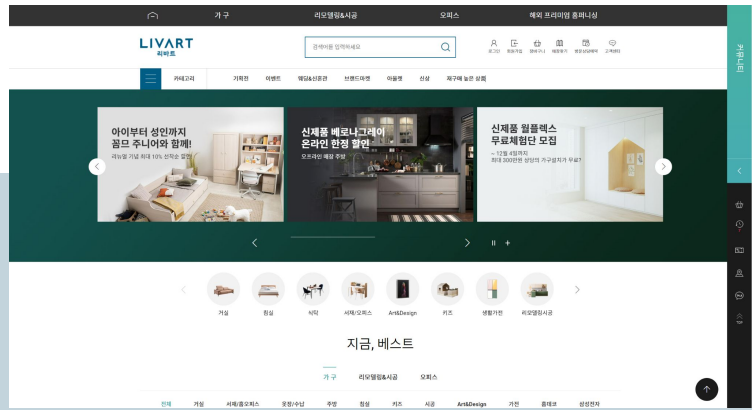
가 구 리모델링&시공 오피스 해외 프리미엄 홈퍼니싱

LIVART
리바트

검색어를 입력하세요

로그인 회원가입 장바구니 배송조회 매장상담예약 고객센터

커뮤니티

카테고리 기획전 이벤트 웨딩&신혼관 브랜드마켓 아울렛 신상 재구매 높은 상품

아이부터 성인까지
꿈뜨 주니어와 함께!
리뉴얼 기념 최대 10% 선착순 할인

신제품 베로나그레이
온라인 한정 할인
오픈런 ~ 2일 혜택 주방

신제품 월플렉스
무료체험단 모집
~ 12월 4일까지
최대 300만원 상당의 가구설치가 무료!

거실 침실 식탁 서재/오피스 Art&Design 키즈 생활가전 리모델링시공

지금, 베스트

가 구 리모델링&시공 오피스

전체 거실 서재/홈오피스 옷장/수납 주방 침실 키즈 시공 Art&Design 가전 홈데코 삼성전자